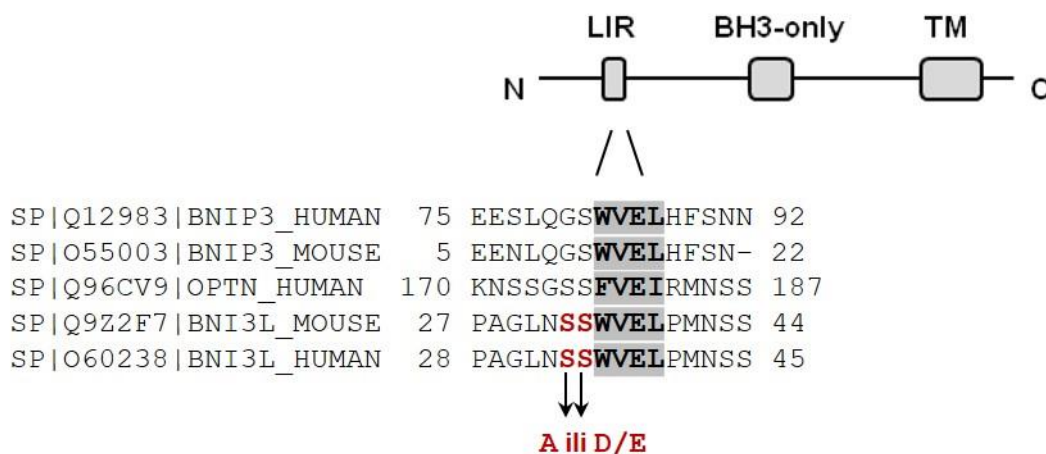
LIR BH3-only TM

N C

SP|Q12983|BNIP3_HUMAN 75 EESLQGSWVELHFSNN 92
SP|O55003|BNIP3_MOUSE 5 EENLQGSWVELHFSN- 22
SP|Q96CV9|OPTN_HUMAN 170 KNSSGSSFVEIRMNSS 187
SP|Q9Z2F7|BNI3L_MOUSE 27 PAGLNSSWVELPMNSS 44
SP|O60238|BNI3L_HUMAN 28 PAGLNSSWVELPMNSS 45

A ili D/E